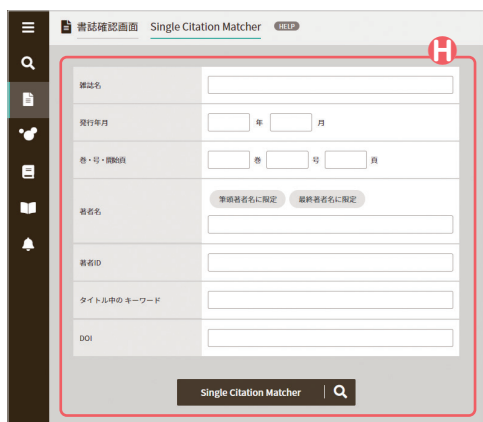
書誌確認画面 Single Citation Matcher HELP

H

| | |
|---|---|
| 雑誌名 | |
| 発行年月 | 年 月 |
| 巻・号・開始頁 | 巻 号 頁 |
| 著者名 | 筆頭著者名に限定 最終著者名に限定 |
| 著者ID | |
| タイトル中の キーワード | |
| DOI | |

Single Citation Matcher